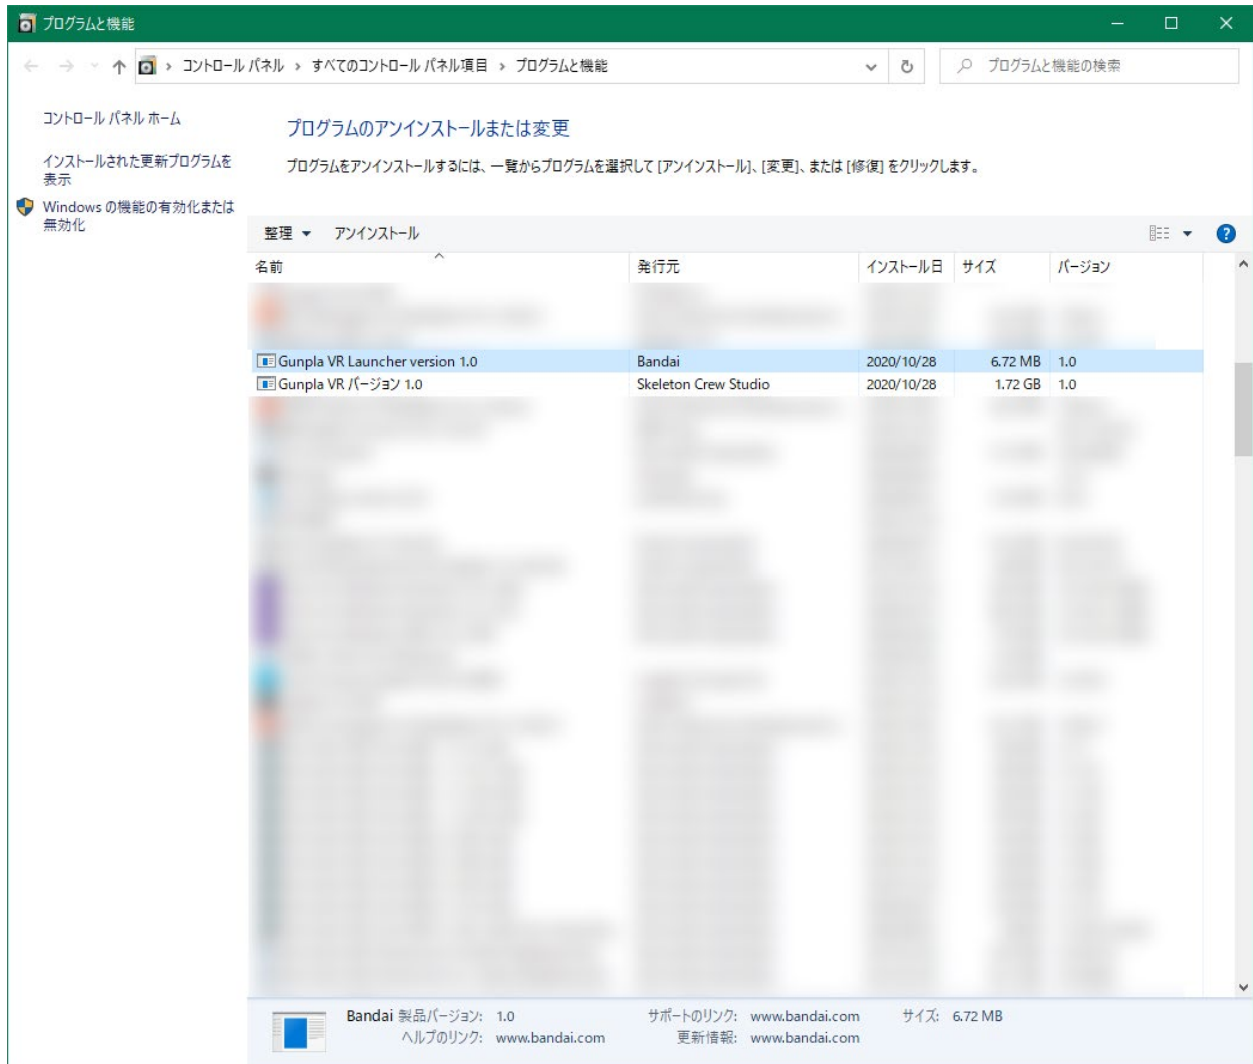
プログラムと機能

コントロール パネル › すべてのコントロール パネル項目 › プログラムと機能

プログラムと機能の検索

コントロール パネル ホーム

インストールされた更新プログラムを表示

Windows の機能の有効化または無効化

プログラムのアンインストールまたは変更

プログラムをアンインストールするには、一覧からプログラムを選択して [アンインストール]、[変更]、または [修復] をクリックします。

整理 ▾ アンインストール

| 名前 | 発行元 | インストール日 | サイズ | バージョン |
|---|---|---|---|---|
| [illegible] | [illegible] | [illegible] | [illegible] | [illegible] |
| Gunpla VR Launcher version 1.0 | Bandai | 2020/10/28 | 6.72 MB | 1.0 |
| Gunpla VR バージョン 1.0 | Skeleton Crew Studio | 2020/10/28 | 1.72 GB | 1.0 |
| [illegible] | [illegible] | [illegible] | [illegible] | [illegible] |

Bandai 製品バージョン: 1.0 サポートのリンク: www.bandai.com サイズ: 6.72 MB
ヘルプのリンク: www.bandai.com 更新情報: www.bandai.com